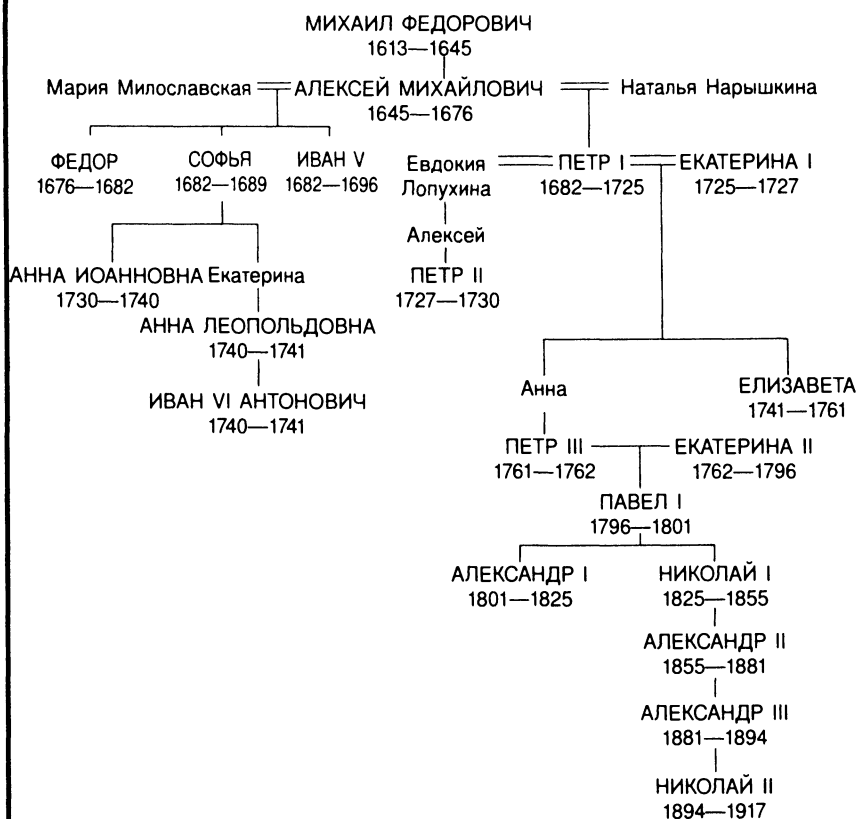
МИХАИЛ ФЕДОРОВИЧ
1613—1645

Мария Милославская АЛЕКСЕЙ МИХАЙЛОВИЧ Наталья Нарышкина
1645—1676

ФЕДОР
1676—1682

СОФЬЯ
1682—1689

ИВАН V
1682—1696

Евдокия Лопухина

ПЕТР I
1682—1725

ЕКАТЕРИНА I
1725—1727

АННА ИОАННОВНА
1730—1740

Екатерина

Алексей

ПЕТР II
1727—1730

АННА ЛЕОПОЛЬДОВНА
1740—1741

ИВАН VI АНТОНОВИЧ
1740—1741

Анна

ЕЛИЗАВЕТА
1741—1761

ПЕТР III
1761—1762

ЕКАТЕРИНА II
1762—1796

ПАВЕЛ I
1796—1801

АЛЕКСАНДР I
1801—1825

НИКОЛАЙ I
1825—1855

АЛЕКСАНДР II
1855—1881

АЛЕКСАНДР III
1881—1894

НИКОЛАЙ II
1894—1917